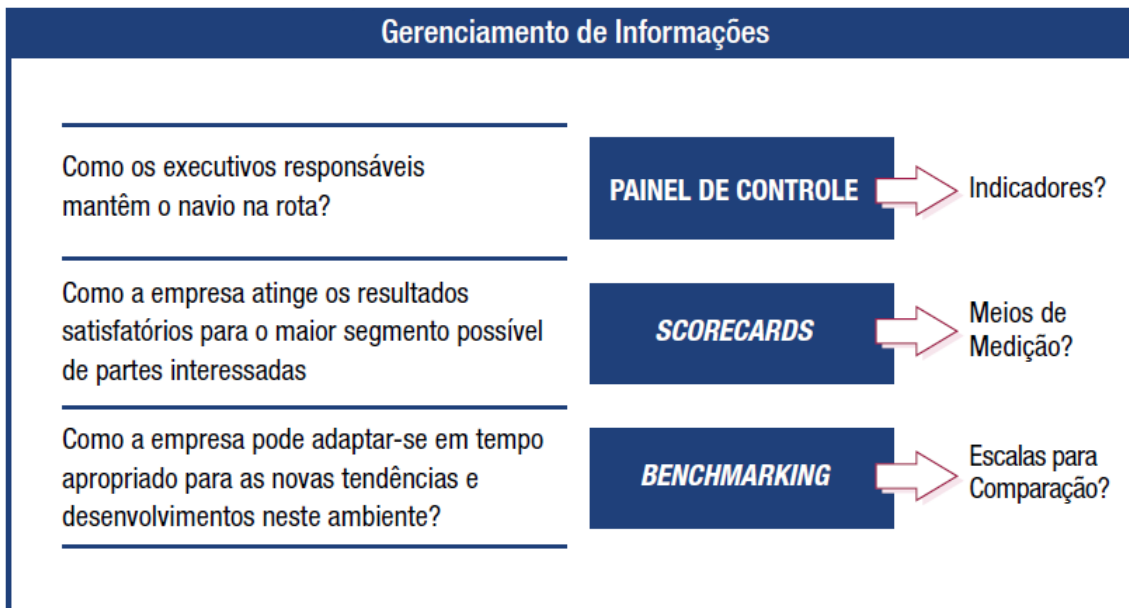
Gerenciamento de Informações

Como os executivos responsáveis mantêm o navio na rota?

PAINEL DE CONTROLE

Indicadores?

Como a empresa atinge os resultados satisfatórios para o maior segmento possível de partes interessadas

SCORECARDS

Meios de Medição?

Como a empresa pode adaptar-se em tempo apropriado para as novas tendências e desenvolvimentos neste ambiente?

BENCHMARKING

Escalas para Comparação?